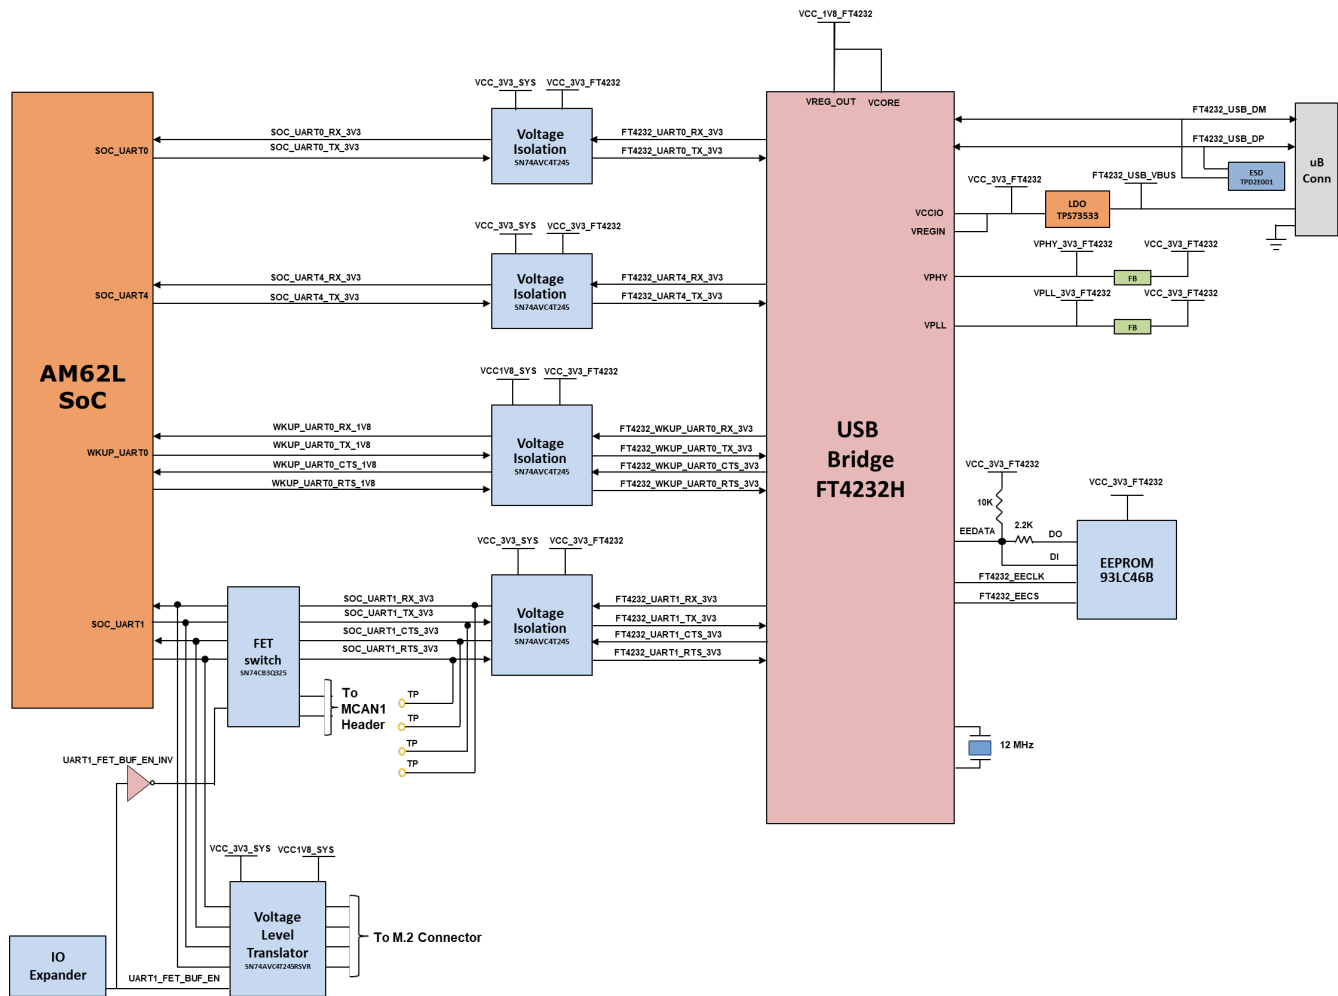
VCC_1V8_FT4232

VREG_OUT VCORE

AM62L SoC

SOC_UART0
SOC_UART0_RX_3V3
SOC_UART0_TX_3V3

VCC_3V3_SYS VCC_3V3_FT4232
Voltage Isolation SN74AVC4T245
FT4232_UART0_RX_3V3
FT4232_UART0_TX_3V3

SOC_UART4
SOC_UART4_RX_3V3
SOC_UART4_TX_3V3

VCC_3V3_SYS VCC_3V3_FT4232
Voltage Isolation SN74AVC4T245
FT4232_UART4_RX_3V3
FT4232_UART4_TX_3V3

WKUP_UART0
WKUP_UART0_RX_1V8
WKUP_UART0_TX_1V8
WKUP_UART0_CTS_1V8
WKUP_UART0_RTS_1V8

VCC1V8_SYS VCC_3V3_FT4232
Voltage Isolation SN74AVC4T245
FT4232_WKUP_UART0_RX_3V3
FT4232_WKUP_UART0_TX_3V3
FT4232_WKUP_UART0_CTS_3V3
FT4232_WKUP_UART0_RTS_3V3

SOC_UART1
FET switch SN74CB3Q3257
SOC_UART1_RX_3V3
SOC_UART1_TX_3V3
SOC_UART1_CTS_3V3
SOC_UART1_RTS_3V3

VCC_3V3_SYS VCC_3V3_FT4232
Voltage Isolation SN74AVC4T245
FT4232_UART1_RX_3V3
FT4232_UART1_TX_3V3
FT4232_UART1_CTS_3V3
FT4232_UART1_RTS_3V3

To MCAN1 Header
TP
TP
TP
TP

UART1_FET_BUF_EN_INV

VCC_3V3_SYS VCC1V8_SYS
Voltage Level Translator SN74AVC4T245RSVR
To M.2 Connector

IO Expander
UART1_FET_BUF_EN

USB Bridge FT4232H

FT4232_USB_DM
FT4232_USB_DP
uB Conn
ESD TPD2E001
FT4232_USB_VBUS
VCC_3V3_FT4232
LDO TPS73533
VCCIO
VREGIN
VPHY_3V3_FT4232 VCC_3V3_FT4232
VPHY
FB
VPLL_3V3_FT4232 VCC_3V3_FT4232
VPLL
FB

VCC_3V3_FT4232
10K
VCC_3V3_FT4232
EEDATA
2.2K
DO
DI
FT4232_EECLK
FT4232_EECS
EEPROM 93LC46B

12 MHz